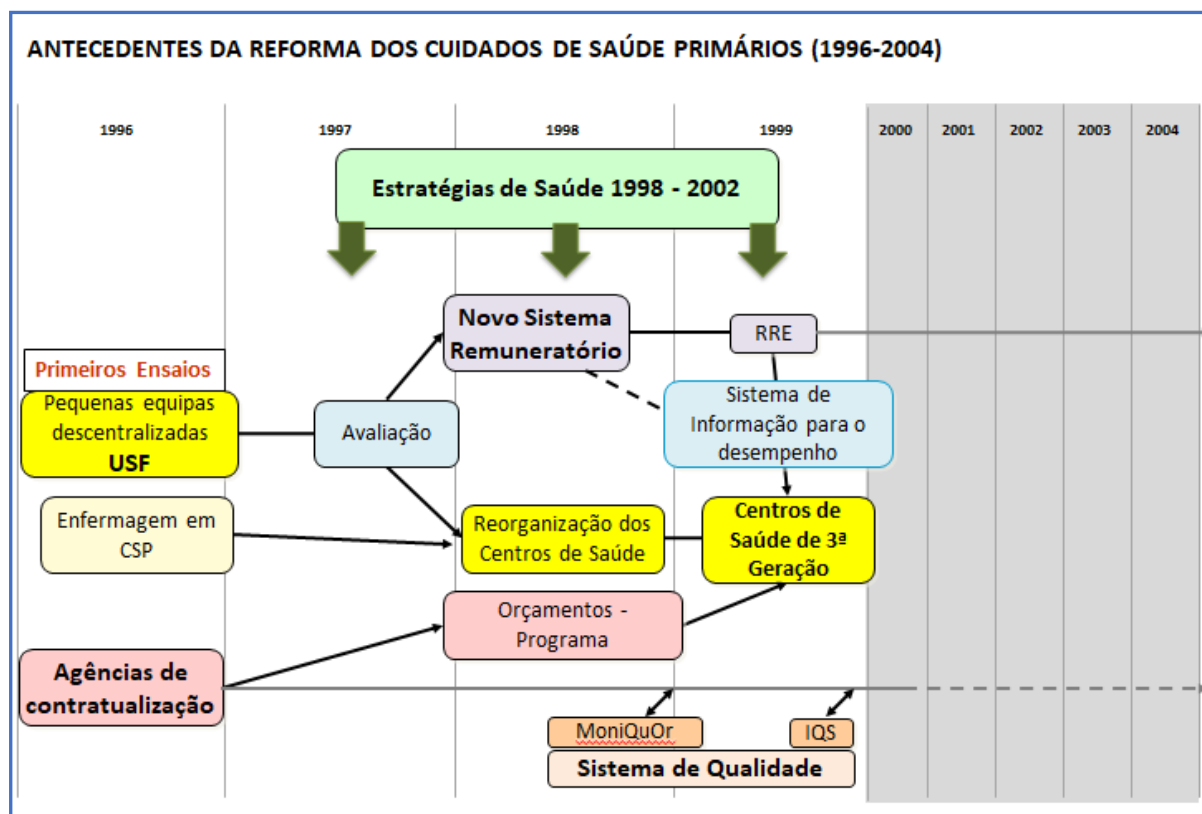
ANTECEDENTES DA REFORMA DOS CUIDADOS DE SAÚDE PRIMÁRIOS (1996-2004)

1996
1997
1998
1999
2000
2001
2002
2003
2004

Estratégias de Saúde 1998 - 2002

Novo Sistema Remuneratório

RRE

Primeiros Ensaios

Pequenas equipas descentralizadas USF

Avaliação

Sistema de Informação para o desempenho

Enfermagem em CSP

Reorganização dos Centros de Saúde

Centros de Saúde de 3ª Geração

Orçamentos - Programa

Agências de contratualização

MoniQuOr

IQS

Sistema de Qualidade